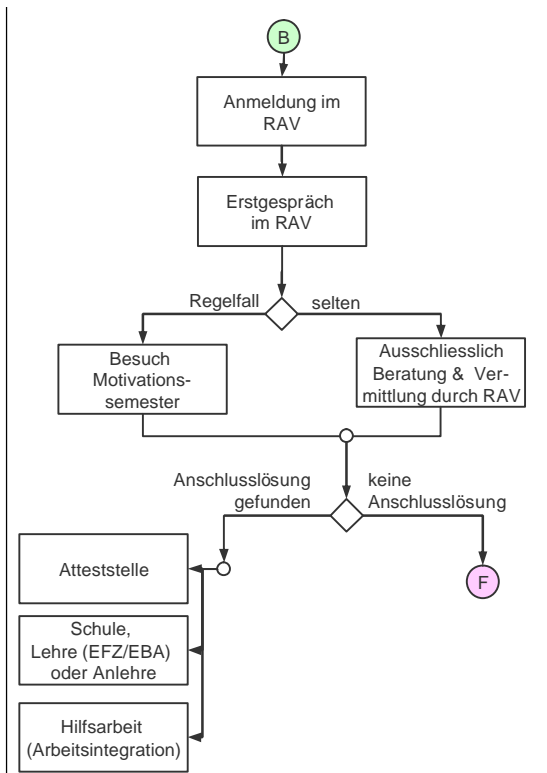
B

Anmeldung im RAV

Erstgespräch im RAV

Regelfall

selten

Besuch Motivationssemester

Ausschliesslich Beratung & Vermittlung durch RAV

Anschlusslösung gefunden

keine Anschlusslösung

Atteststelle

F

Schule, Lehre (EFZ/EBA) oder Anlehre

Hilfsarbeit (Arbeitsintegration)